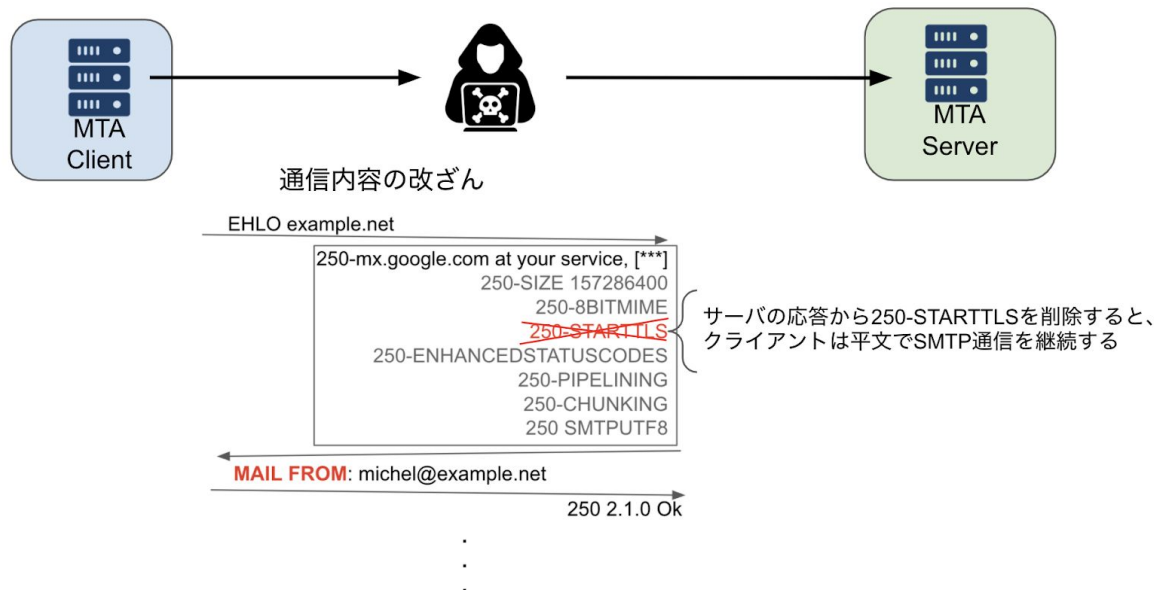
MTA Client

MTA Server

通信内容の改ざん

EHLO example.net

250-mx.google.com at your service, [***]
250-SIZE 157286400
250-8BITMIME
250-STARTTLS
250-ENHANCEDSTATUSCODES
250-PIPELINING
250-CHUNKING
250 SMTPUTF8

サーバの応答から250-STARTTLSを削除すると、クライアントは平文でSMTP通信を継続する

MAIL FROM: michel@example.net

250 2.1.0 Ok

.
.
.